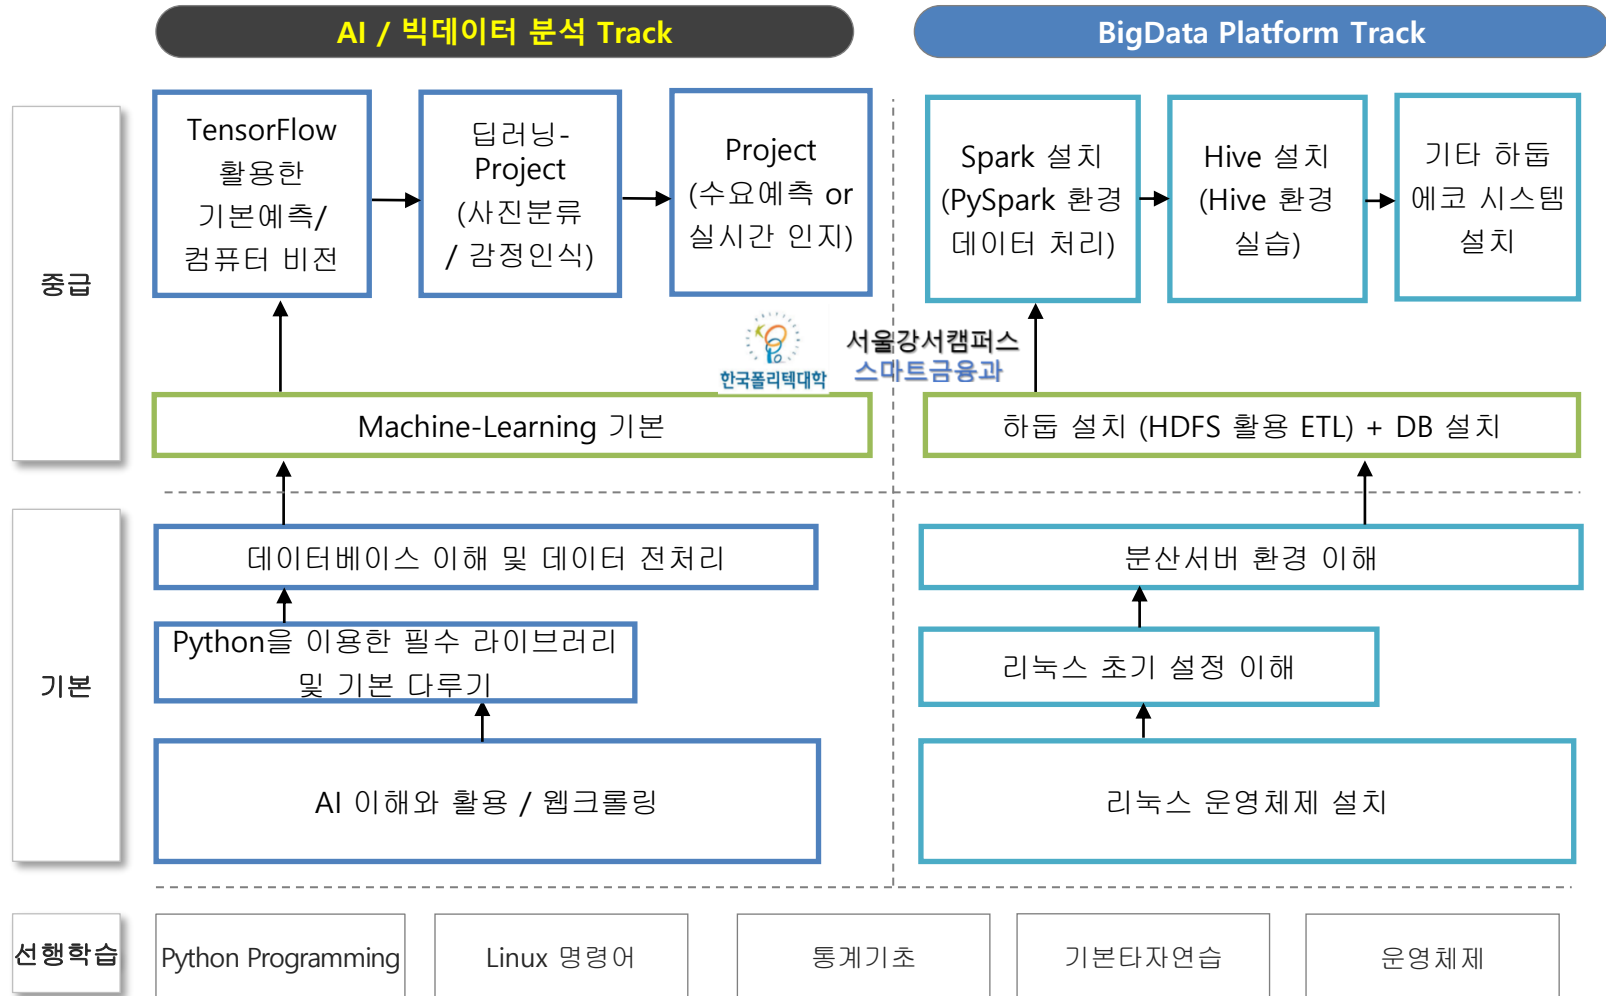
AI / 빅데이터 분석 Track

BigData Platform Track

중급

TensorFlow 활용한 기본예측/ 컴퓨터 비전

딥러닝-Project (사진분류 / 감정인식)

Project (수요예측 or 실시간 인지)

Spark 설치 (PySpark 환경 데이터 처리)

Hive 설치 (Hive 환경 실습)

기타 하둡 에코 시스템 설치

한국폴리텍대학

서울강서캠퍼스 스마트금융과

Machine-Learning 기본

하둡 설치 (HDFS 활용 ETL) + DB 설치

기본

데이터베이스 이해 및 데이터 전처리

분산서버 환경 이해

Python을 이용한 필수 라이브러리 및 기본 다루기

리눅스 초기 설정 이해

AI 이해와 활용 / 웹크롤링

리눅스 운영체제 설치

선행학습

Python Programming

Linux 명령어

통계기초

기본타자연습

운영체제